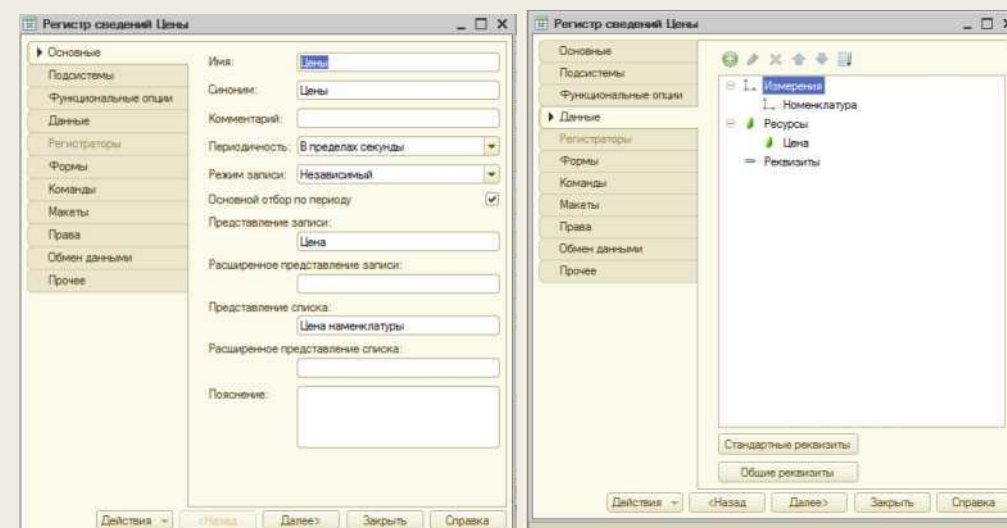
Регистр сведений Цены

Основные
Подсистемы
Функциональные опции
Данные
Регистраторы
Формы
Команды
Макеты
Права
Обмен данными
Прочее

Имя: Цены
Синоним: Цены
Комментарий:
Периодичность: В пределах секунды
Режим записи: Независимый
Основной отбор по периоду
Представление записи:
Цена
Расширенное представление записи:
Представление списка:
Цена номенклатуры
Расширенное представление списка:
Пояснение:

Действия
<Назад
Далее>
Закрыть
Справка

Регистр сведений Цены

Основные
Подсистемы
Функциональные опции
Данные
Регистраторы
Формы
Команды
Макеты
Права
Обмен данными
Прочее

Измерения
Номенклатура
Ресурсы
Цена
Реквизиты

Стандартные реквизиты
Общие реквизиты

Действия
<Назад
Далее>
Закрыть
Справка